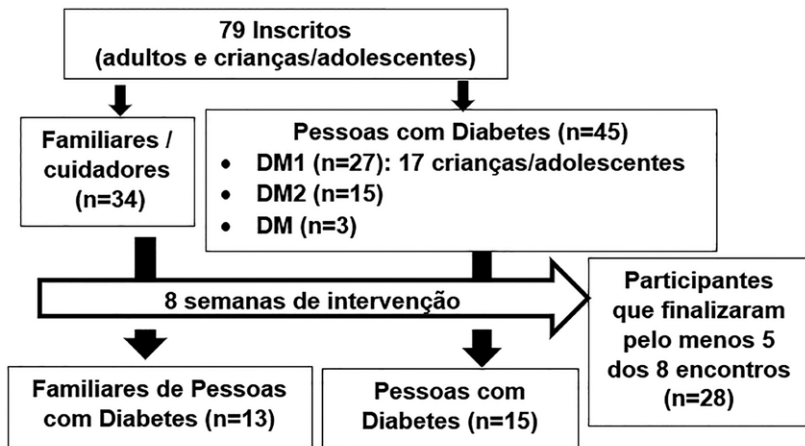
79 Inscritos
(adultos e crianças/adolescentes)

Familiares / cuidadores (n=34)

Pessoas com Diabetes (n=45)
- DM1 (n=27): 17 crianças/adolescentes
- DM2 (n=15)
- DM (n=3)

8 semanas de intervenção

Participantes que finalizaram pelo menos 5 dos 8 encontros (n=28)

Familiares de Pessoas com Diabetes (n=13)

Pessoas com Diabetes (n=15)